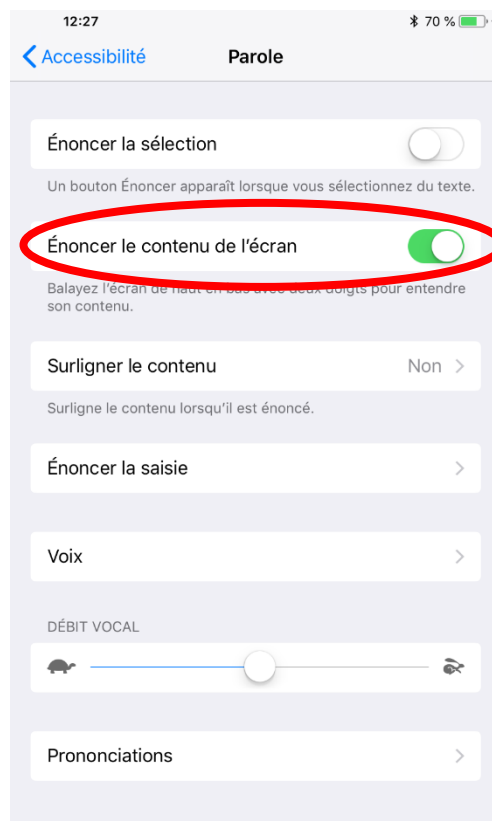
12:27

70 %

Accessibilité

Parole

Énoncer la sélection

Un bouton Énoncer apparaît lorsque vous sélectionnez du texte.

Énoncer le contenu de l'écran

Balayez l'écran de haut en bas avec deux doigts pour entendre son contenu.

Surligner le contenu

Non

Surligne le contenu lorsqu'il est énoncé.

Énoncer la saisie

Voix

DÉBIT VOCAL

Prononciations